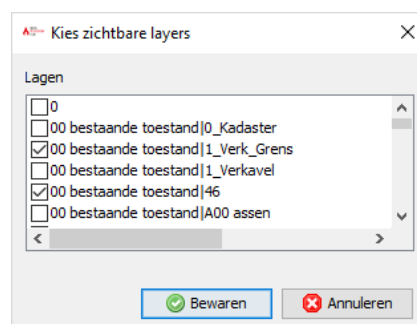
Kies zichtbare layers

Lagen

0
00 bestaande toestand|0_Kadaster
00 bestaande toestand|1_Verk_Grens
00 bestaande toestand|1_Verkavel
00 bestaande toestand|46
00 bestaande toestand|A00 assen

Bewaren
Annuleren